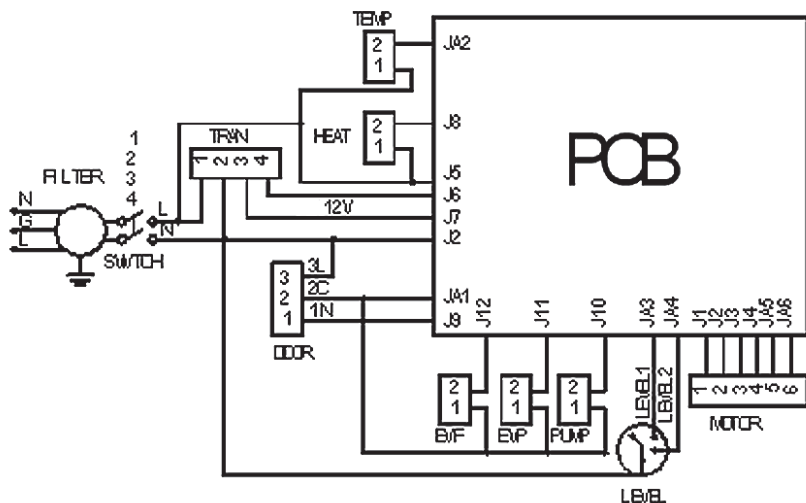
TEMP
2
1
JA2
HEAT
2
1
J8
J5
PCB
1
2
3
4
TRAN
1 2 3 4
FILTER
N
G
L
L
N
SWITCH
J6
12V
J7
J2
3
2
1
3L
2C
1N
DOOR
JA1
J9
J12
J11
J10
JA3
JA4
J1
J2
J3
J4
JA5
JA6
LEVEL1
LEVEL2
2
1
B/F
2
1
EVP
2
1
PUMP
1 2 3 4 5 6
MOTOR
LEVEL